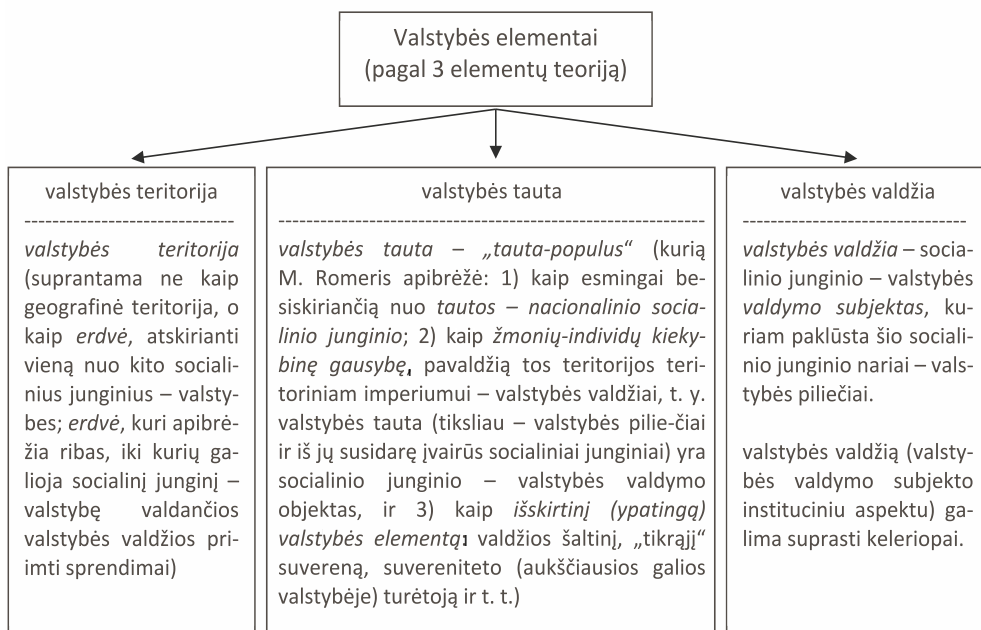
Valstybės elementai
(pagal 3 elementų teoriją)

valstybės teritorija
------------------------------
*valstybės teritorija* (suprantama ne kaip geografinė teritorija, o kaip *erdvė*, atskirianti vieną nuo kito socialinius junginius – valstybes; *erdvė*, kuri apibrėžia ribas, iki kurių galioja socialinį junginį – valstybę valdančios valstybės valdžios priimti sprendimai)

valstybės tauta
------------------------------------------------------------
*valstybės tauta* – *„tauta-populus“* (kurią M. Romeris apibrėžė: 1) kaip esmingai besiskiriančią nuo *tautos – nacionalinio socialinio junginio*; 2) kaip *žmonių-individų kiekybinę gausybę*, pavaldžią tos teritorijos teritoriniam imperiumui – valstybės valdžiai, t. y. valstybės tauta (tiksliau – valstybės pilie-čiai ir iš jų susidarę įvairūs socialiniai junginiai) yra socialinio junginio – valstybės valdymo objektas, ir 3) kaip *išskirtinį (ypatingą) valstybės elementą*: valdžios šaltinį, „tikrąjį“ suvereną, suvereniteto (aukščiausios galios valstybėje) turėtoją ir t. t.)

valstybės valdžia
------------------------------
*valstybės valdžia* – socialinio junginio – valstybės *valdymo subjektas*, kuriam paklūsta šio socialinio junginio nariai – valstybės piliečiai.

valstybės valdžią (valstybės valdymo subjekto instituciniu aspektu) galima suprasti keleriopai.